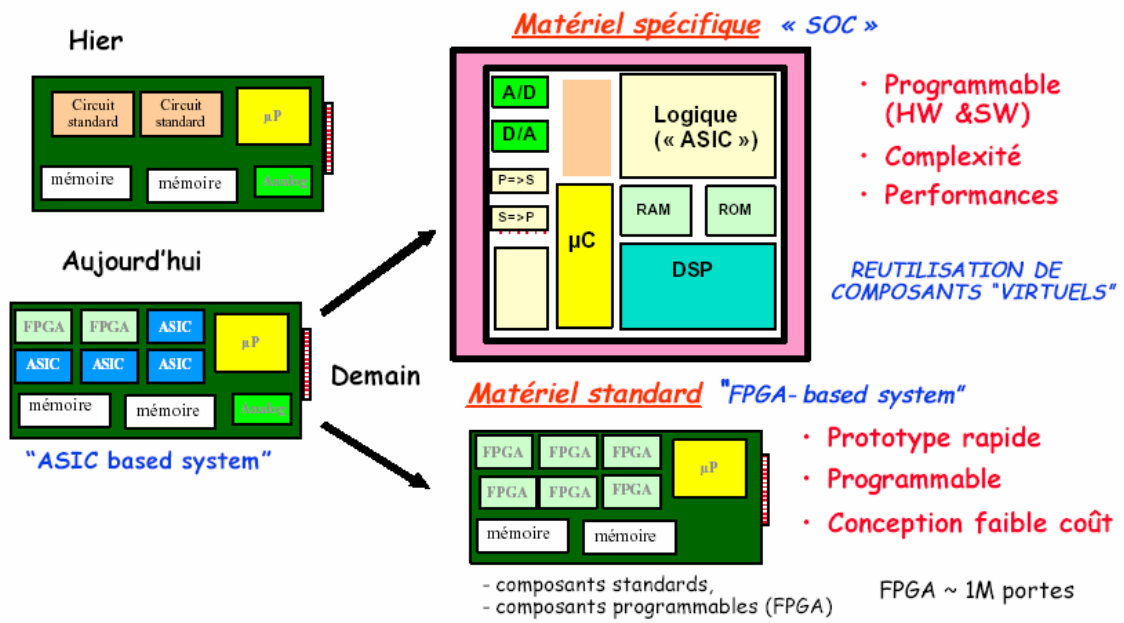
Hier

Circuit standard

Circuit standard

µP

mémoire

mémoire

Analog

Aujourd'hui

FPGA

FPGA

ASIC

µP

ASIC

ASIC

ASIC

mémoire

mémoire

Analog

"ASIC based system"

Demain

Matériel spécifique « SOC »

A/D

D/A

P=>S

S=>P

µC

Logique (« ASIC »)

RAM

ROM

DSP

· Programmable (HW &SW)

· Complexité

· Performances

REUTILISATION DE COMPOSANTS "VIRTUELS"

Matériel standard "FPGA- based system"

FPGA

FPGA

FPGA

FPGA

FPGA

FPGA

µP

mémoire

mémoire

· Prototype rapide

· Programmable

· Conception faible coût

- composants standards,
- composants programmables (FPGA)

FPGA ~ 1M portes